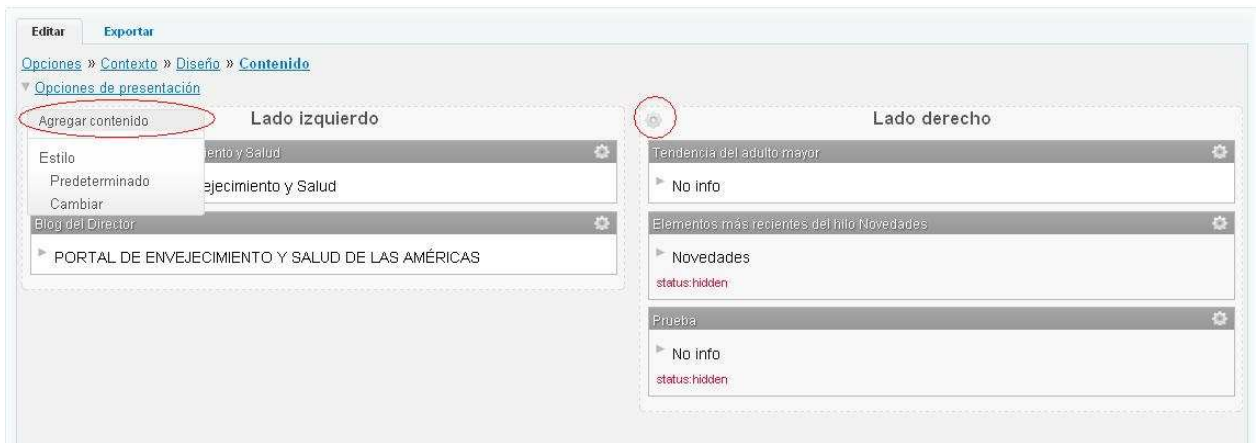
Editar Exportar

Opciones » Contexto » Diseño » Contenido

Opciones de presentación

Agregar contenido

Lado izquierdo

Estilo
Predeterminado
Cambiar

iento y Salud

ejecimiento y Salud

Blog del Director

PORTAL DE ENVEJECIMIENTO Y SALUD DE LAS AMÉRICAS

Lado derecho

Tendencia del adulto mayor

No info

Elementos más recientes del hilo Novedades

Novedades
status:hidden

Prueba

No info
status:hidden